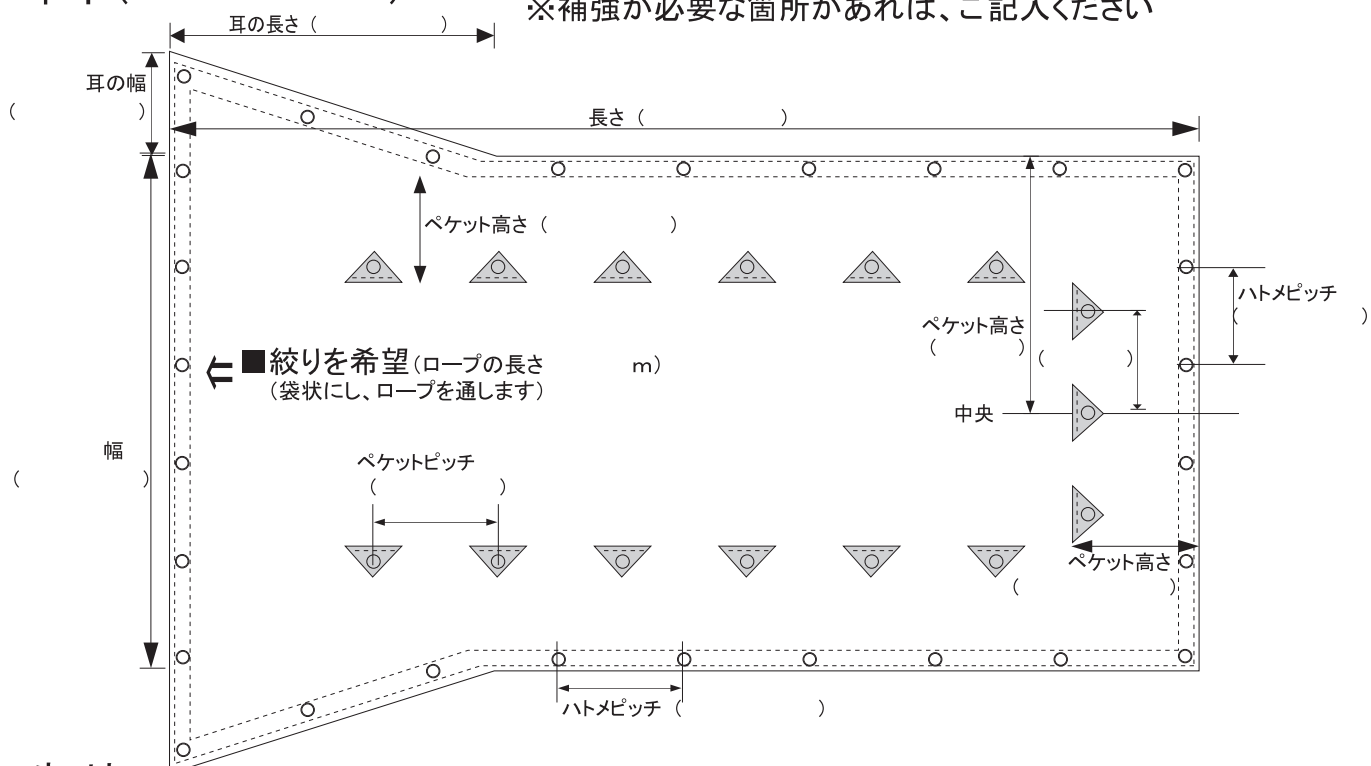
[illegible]

耳の長さ（　　　）

※補強が必要な箇所があれば、ご記入ください

耳の幅
（　　　）

長さ（　　　）

ペケット高さ（　　　）

ハトメピッチ
（　　　）

ペケット高さ
（　　　）（　　　）

中央

⇐■絞りを希望（ロープの長さ　　m）
（袋状にし、ロープを通します）

幅
（　　　）

ペケットピッチ
（　　　）

ペケット高さ
（　　　）

ハトメピッチ（　　　）